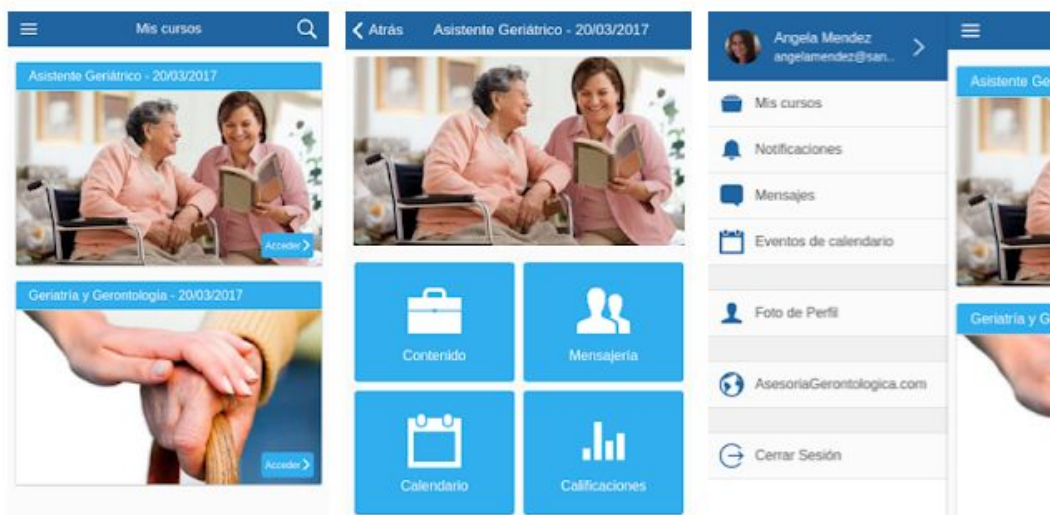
Mis cursos

Asistente Geriátrico - 20/03/2017

Acceder

Geriatría y Gerontología - 20/03/2017

Acceder

Atrás Asistente Geriátrico - 20/03/2017

Contenido

Mensajería

Calendario

Calificaciones

Angela Mendez
angelamendez@san..

Mis cursos

Notificaciones

Mensajes

Eventos de calendario

Foto de Perfil

AsesoriaGerontologica.com

Cerrar Sesión

Asistente Ge

Geriatría y G